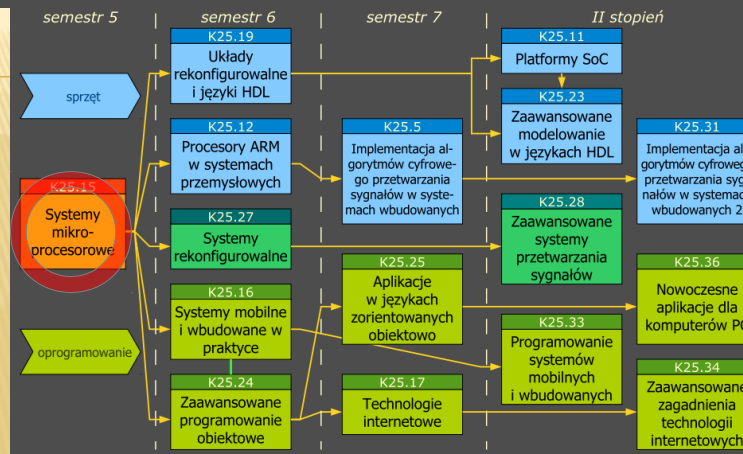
semestr 5 | semestr 6 | semestr 7 | II stopień

sprzęt

K25.15
Systemy mikroprocesorowe

oprogramowanie

K25.19
Układy rekonfigurowalne i języki HDL

K25.12
Procesory ARM w systemach przemysłowych

K25.27
Systemy rekonfigurowalne

K25.16
Systemy mobilne i wbudowane w praktyce

K25.24
Zaawansowane programowanie obiektowe

K25.5
Implementacja algorytmów cyfrowego przetwarzania sygnałów w systemach wbudowanych

K25.25
Aplikacje w językach zorientowanych obiektowo

K25.17
Technologie internetowe

K25.11
Platformy SoC

K25.23
Zaawansowane modelowanie w językach HDL

K25.28
Zaawansowane systemy przetwarzania sygnałów

K25.33
Programowanie systemów mobilnych i wbudowanych

K25.31
Implementacja al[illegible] gorytmów cyfroweg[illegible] przetwarzania syg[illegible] nałów w systemac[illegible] wbudowanych 2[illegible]

K25.36
Nowoczesne aplikacje dla komputerów P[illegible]

K25.34
Zaawansowane zagadnienia technologii internetowych